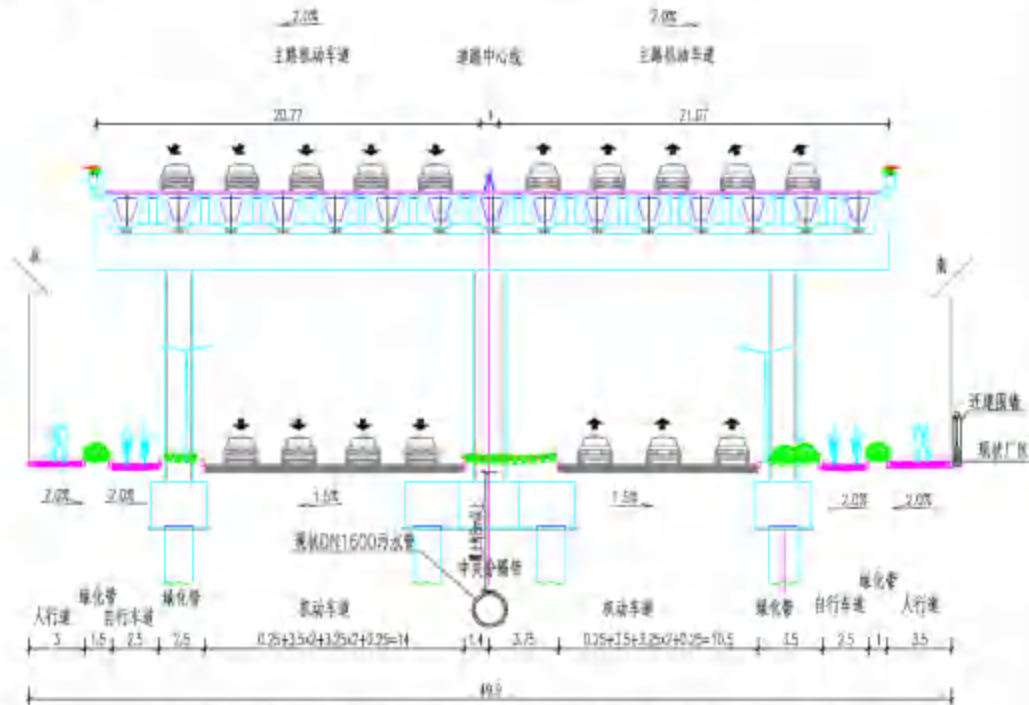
2.0%
主路机动车道
道路中心线
2.0%
主路机动车道
20.77
1
21.07
北
南
还建围墙
现状厂区
2.0%
2.0%
1.5%
1.5%
2.0%
2.0%
现状DN1600污水管
中央分隔带
道路中心线
人行道
绿化带
自行车道
绿化带
机动车道
机动车道
绿化带
自行车道
绿化带
人行道
3
1.5
2.5
7.5
0.25+3.5x0+3.25x2+0.25=14
1.4
3.75
0.25+3.5+3.25x2+0.25=10.5
3.5
2.5
1
3.5
49.9